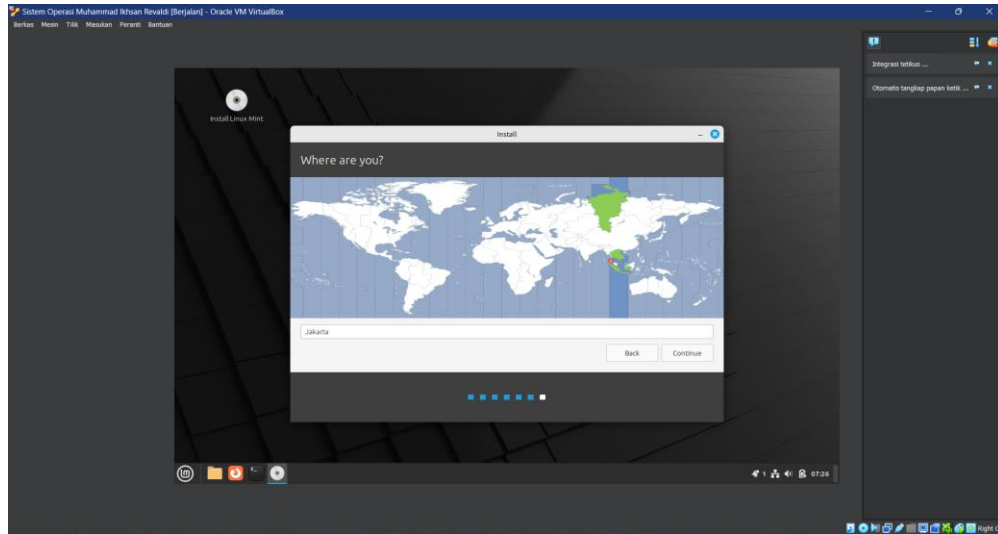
Sistem Operasi Muhammad Ikhsan Revaldi [Berjalan] - Oracle VM VirtualBox

Berkas Mesin Tilik Masukan Peranti Bantuan

Integrasi tetikus ...

Otomatis tangkap papan ketik ...

Install Linux Mint

Install

Where are you?

Jakarta

Back

Continue

1

07:26

Right C